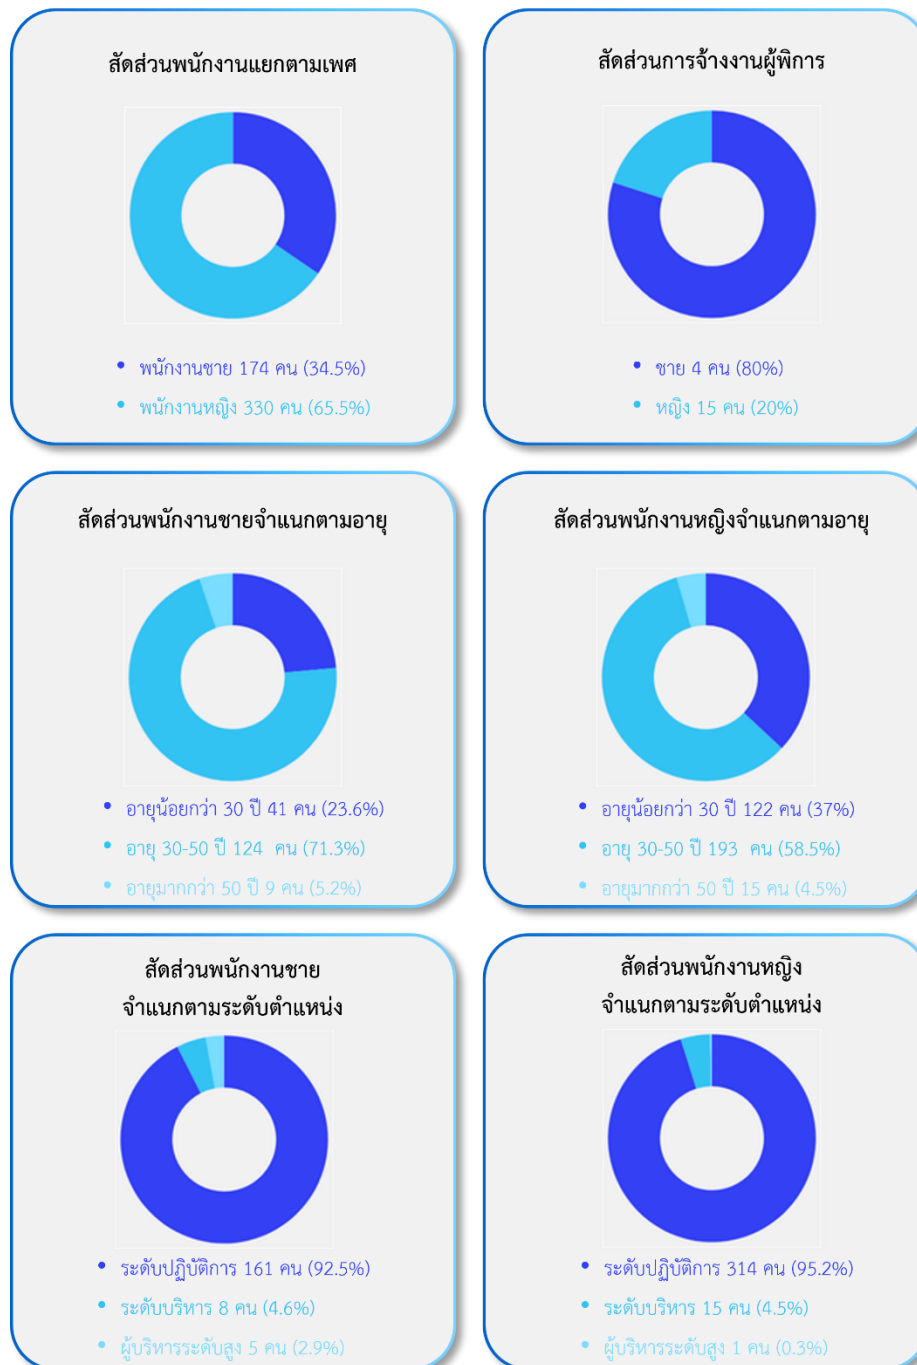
สัดส่วนพนักงานแยกตามเพศ

- พนักงานชาย 174 คน (34.5%)
- พนักงานหญิง 330 คน (65.5%)

สัดส่วนการจ้างงานผู้พิการ

- ชาย 4 คน (80%)
- หญิง 15 คน (20%)

สัดส่วนพนักงานชายจำแนกตามอายุ

- อายุน้อยกว่า 30 ปี 41 คน (23.6%)
- อายุ 30-50 ปี 124 คน (71.3%)
- อายุมากกว่า 50 ปี 9 คน (5.2%)

สัดส่วนพนักงานหญิงจำแนกตามอายุ

- อายุน้อยกว่า 30 ปี 122 คน (37%)
- อายุ 30-50 ปี 193 คน (58.5%)
- อายุมากกว่า 50 ปี 15 คน (4.5%)

สัดส่วนพนักงานชาย
จำแนกตามระดับตำแหน่ง

- ระดับปฏิบัติการ 161 คน (92.5%)
- ระดับบริหาร 8 คน (4.6%)
- ผู้บริหารระดับสูง 5 คน (2.9%)

สัดส่วนพนักงานหญิง
จำแนกตามระดับตำแหน่ง

- ระดับปฏิบัติการ 314 คน (95.2%)
- ระดับบริหาร 15 คน (4.5%)
- ผู้บริหารระดับสูง 1 คน (0.3%)